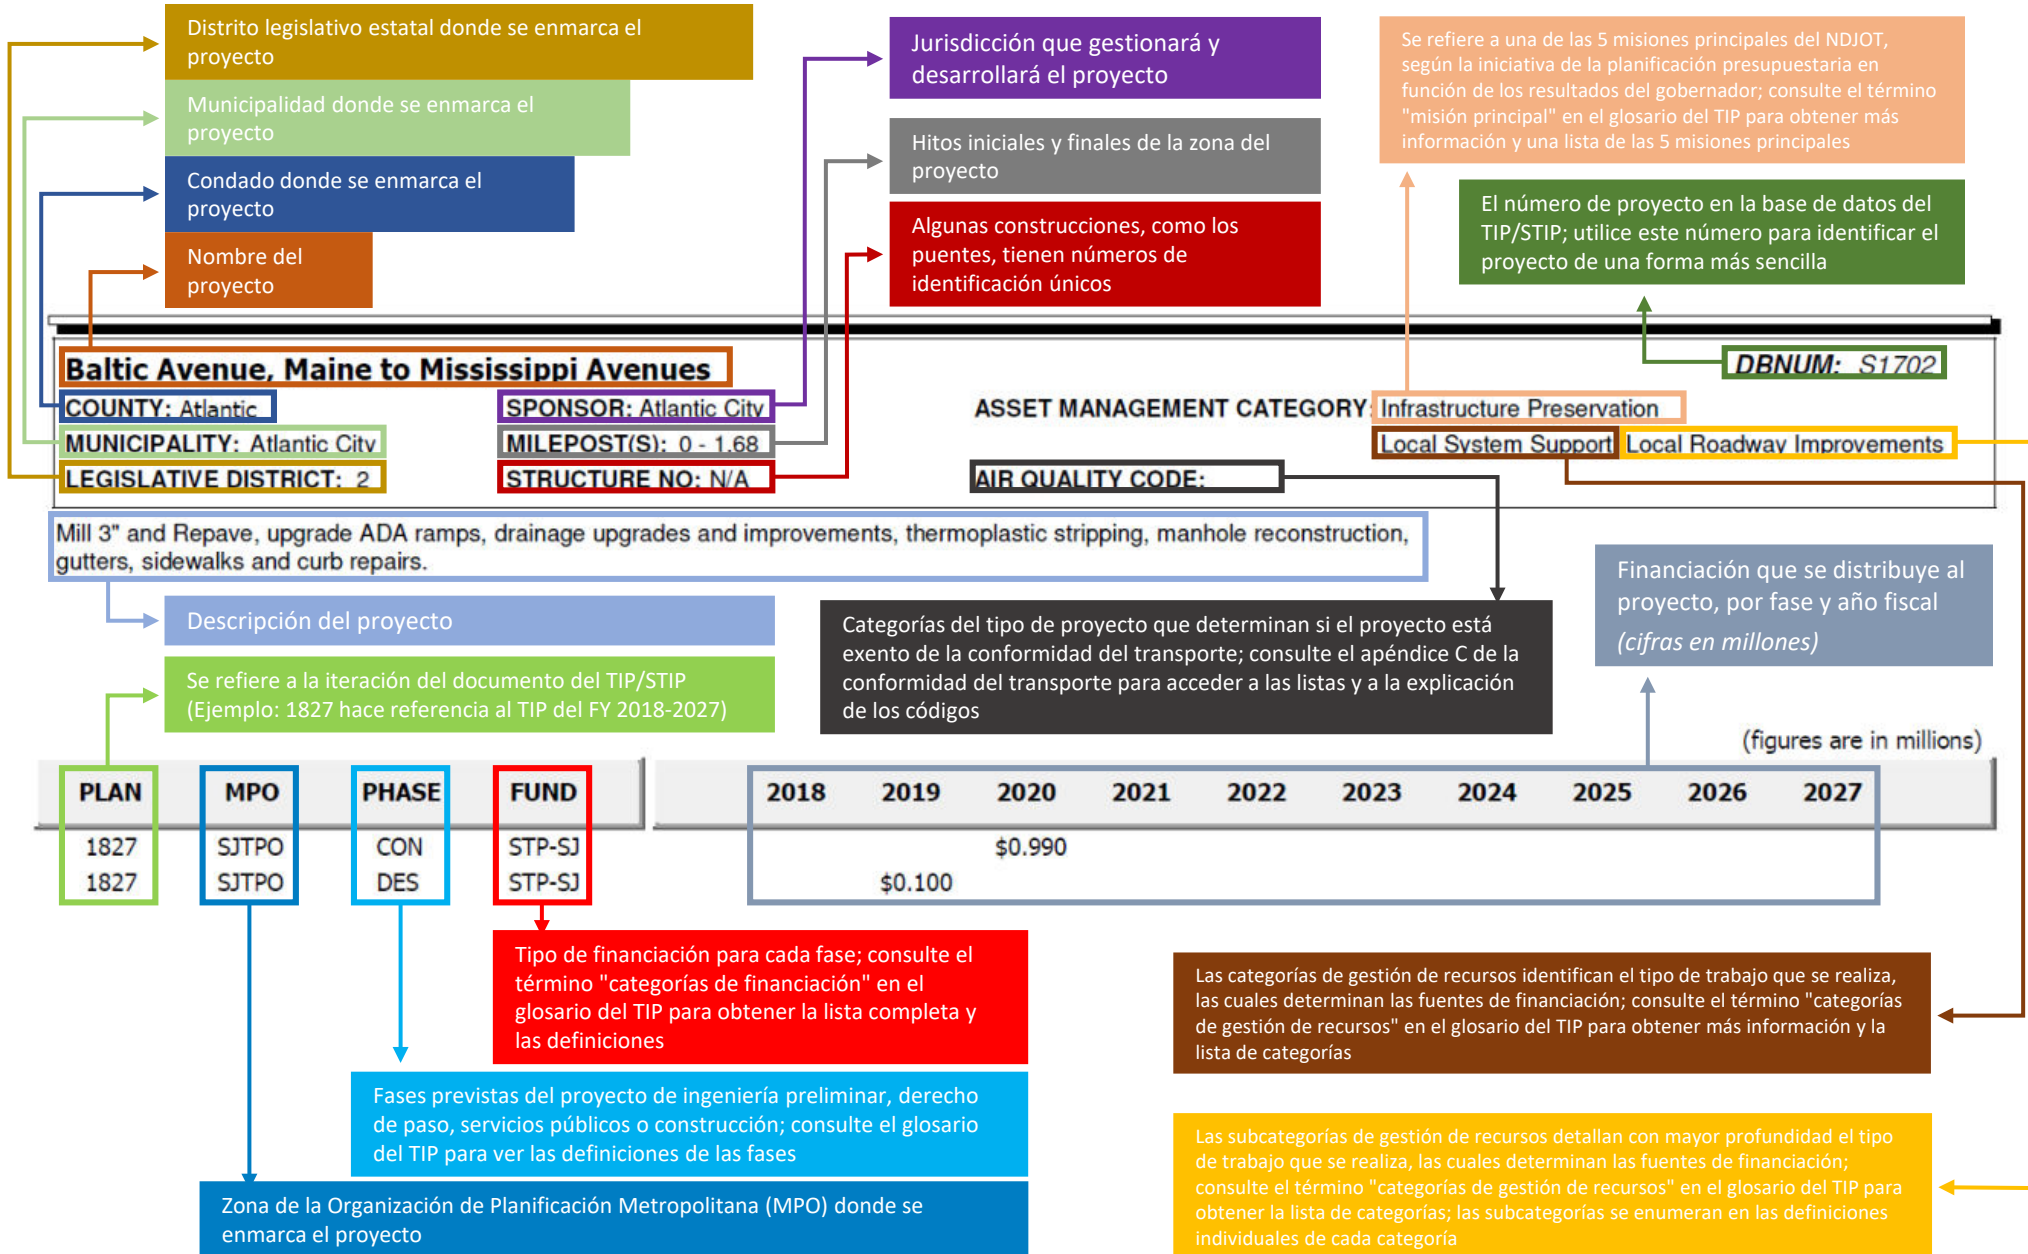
Distrito legislativo estatal donde se enmarca el proyecto

Municipalidad donde se enmarca el proyecto

Condado donde se enmarca el proyecto

Nombre del proyecto

Jurisdicción que gestionará y desarrollará el proyecto

Hitos iniciales y finales de la zona del proyecto

Algunas construcciones, como los puentes, tienen números de identificación únicos

Se refiere a una de las 5 misiones principales del NDJOT, según la iniciativa de la planificación presupuestaria en función de los resultados del gobernador; consulte el término "misión principal" en el glosario del TIP para obtener más información y una lista de las 5 misiones principales

El número de proyecto en la base de datos del TIP/STIP; utilice este número para identificar el proyecto de una forma más sencilla

Baltic Avenue, Maine to Mississippi Avenues

DBNUM: S1702

COUNTY: Atlantic

SPONSOR: Atlantic City

ASSET MANAGEMENT CATEGORY: Infrastructure Preservation

MUNICIPALITY: Atlantic City

MILEPOST(S): 0 - 1.68

Local System Support

Local Roadway Improvements

LEGISLATIVE DISTRICT: 2

STRUCTURE NO: N/A

AIR QUALITY CODE:

Mill 3" and Repave, upgrade ADA ramps, drainage upgrades and improvements, thermoplastic stripping, manhole reconstruction, gutters, sidewalks and curb repairs.

Financiación que se distribuye al proyecto, por fase y año fiscal (cifras en millones)

Descripción del proyecto

Categorías del tipo de proyecto que determinan si el proyecto está exento de la conformidad del transporte; consulte el apéndice C de la conformidad del transporte para acceder a las listas y a la explicación de los códigos

Se refiere a la iteración del documento del TIP/STIP (Ejemplo: 1827 hace referencia al TIP del FY 2018-2027)

(figures are in millions)

| PLAN | MPO | PHASE | FUND | 2018 | 2019 | 2020 | 2021 | 2022 | 2023 | 2024 | 2025 | 2026 | 2027 |
|---|---|---|---|---|---|---|---|---|---|---|---|---|---|
| 1827 | SJTPO | CON | STP-SJ | | | $0.990 | | | | | | | |
| 1827 | SJTPO | DES | STP-SJ | | $0.100 | | | | | | | | |

Tipo de financiación para cada fase; consulte el término "categorías de financiación" en el glosario del TIP para obtener la lista completa y las definiciones

Las categorías de gestión de recursos identifican el tipo de trabajo que se realiza, las cuales determinan las fuentes de financiación; consulte el término "categorías de gestión de recursos" en el glosario del TIP para obtener más información y la lista de categorías

Fases previstas del proyecto de ingeniería preliminar, derecho de paso, servicios públicos o construcción; consulte el glosario del TIP para ver las definiciones de las fases

Las subcategorías de gestión de recursos detallan con mayor profundidad el tipo de trabajo que se realiza, las cuales determinan las fuentes de financiación; consulte el término "categorías de gestión de recursos" en el glosario del TIP para obtener la lista de categorías; las subcategorías se enumeran en las definiciones individuales de cada categoría

Zona de la Organización de Planificación Metropolitana (MPO) donde se enmarca el proyecto